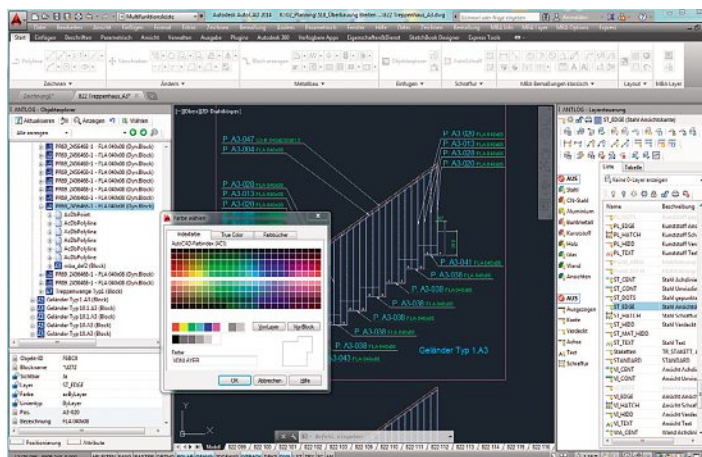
Autodesk AutoCAD 2014

Start Einfügen Beschriften Parametrisch Ansicht Verwalten Ausgabe Plugins Autodesk 360 Verfügbare Apps Eigenschaftenbrowser SketchBook Designer Express Tools

Zeichnen Ändern Metallbau Einfügen Schachtel Maße-Bemaßungen klassisch Layout

Zeichnung1 822 Treppenhaus_A3

ANTLOG - Objektexplorer

Aktualisieren Anzeigen Wählen

Alle anzeigen

PR69_2456468-1 - FLA 040x08 (Dyn.Block)
PR69_2456468-1 - FLA 040x08 (Dyn.Block)
PR69_2456468-1 - FLA 040x08 (Dyn.Block)
PR69_2456468-1 - FLA 040x08 (Dyn.Block)
PR69_2456468-1 - FLA 040x08 (Dyn.Block)
PR69_2456468-1 - FLA 040x08 (Dyn.Block)
AcDbPoint
AcDbPolyline
AcDbPolyline
AcDbPolyline
AcDbPolyline
AcDbPolyline
PR69_2456468-1 - FLA 040x08 (Dyn.Block)
PR69_2456468-1 - FLA 040x08 (Dyn.Block)
Treppenwange Typ1 (Block)
Geländer Typ 1.A3 (Block)
Geländer Typ 1.A3.1 (Block)
Geländer Typ 1.A3.2 (Block)
Geländer Typ 1.A3.3 (Block)
Geländer Typ 1.A3.4 (Block)

Objekt-ID F68C8
Blockname *U272
Sichtbar Ja
Layer ST_EDGE
Farbe VonLayer
Linientyp ByLayer
Pos. A3-020
Bezeichnung FLA 040x08

Positionierung Attribute

Farbe wählen

Indexfarbe True Color Farbbücher

AutoCAD-Farbindex (ACI):

VonLayer VonBlock

Farbe:

VON LAYER

OK Abbrechen Hilfe

P. A3-047 P. A3-004 P. A3-020 P. A3-013 P. A3-028 P. A3-036 P. A3-038 P. A3-038 P. A3-038 P. A3-038 P. A3-038 P. A3-043

Geländer Typ 1.A3

ANTLOG - Layersteuerung

ST_EDGE (Stahl Ansichtskante)

Liste Tabelle

Name Beschreibung

Keine D-Layer erzeugen

Stahl
CN-Stahl
Aluminium
Kunststoff
Kunststoff
Holz
Glas
Wand
Ansichten

FL_EDGE Kunststoff
FL_HATCH Kunststoff
FL_HIDD Kunststoff
FL_TEXT Kunststoff

ST_CENT Stahl
ST_CONT Stahl
ST_DOTS Stahl
ST_EDGE Stahl Ansichtskante
ST_HATCH Stahl
ST_HIDD Stahl
ST_MAT_HIDD
ST_TEXT Stahl Text

AUS
Ausgezogen
Kante
Verdeckt
Achse
Text
Schraffur

STANDARD
VI_CONT
VI_EDGE
VI_HATCH
VI_HIDD
VI_TEXT
W_CENT

Modell 822 009 / 822 100 / 822 101 / 822 102 / 822 103 / 822 109 / 822 110 / 822 111 / 822 112 / 822 113 / 822 114 / 822 115 / 822 116